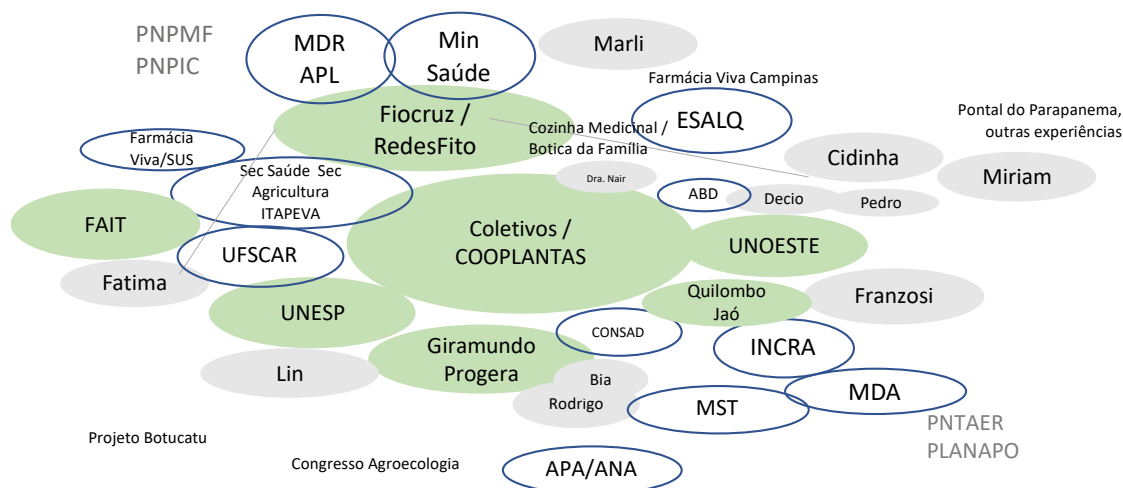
PNPMF
PNPIC

MDR
APL

Min
Saúde

Marli

Farmácia Viva Campinas

Fiocruz /
RedesFito

ESALQ

Pontal do Parapanema,
outras experiências

Farmácia
Viva/SUS

Cozinha Medicinal /
Botica da Família

Cidinha

Miriam

Dra. Nair

Sec Saúde Sec
Agricultura
ITAPEVA

ABD

Decio

Pedro

FAIT

Coletivos /
COOPLANTAS

UNOESTE

UFSCAR

Fatima

Quilombo
Jaó

Franzosi

UNESP

CONSAD

INCRA

Giramundo
Progera

Lin

Bia

Rodrigo

MST

MDA

PNTAER
PLANAPO

Projeto Botucatu

Congresso Agroecologia

APA/ANA